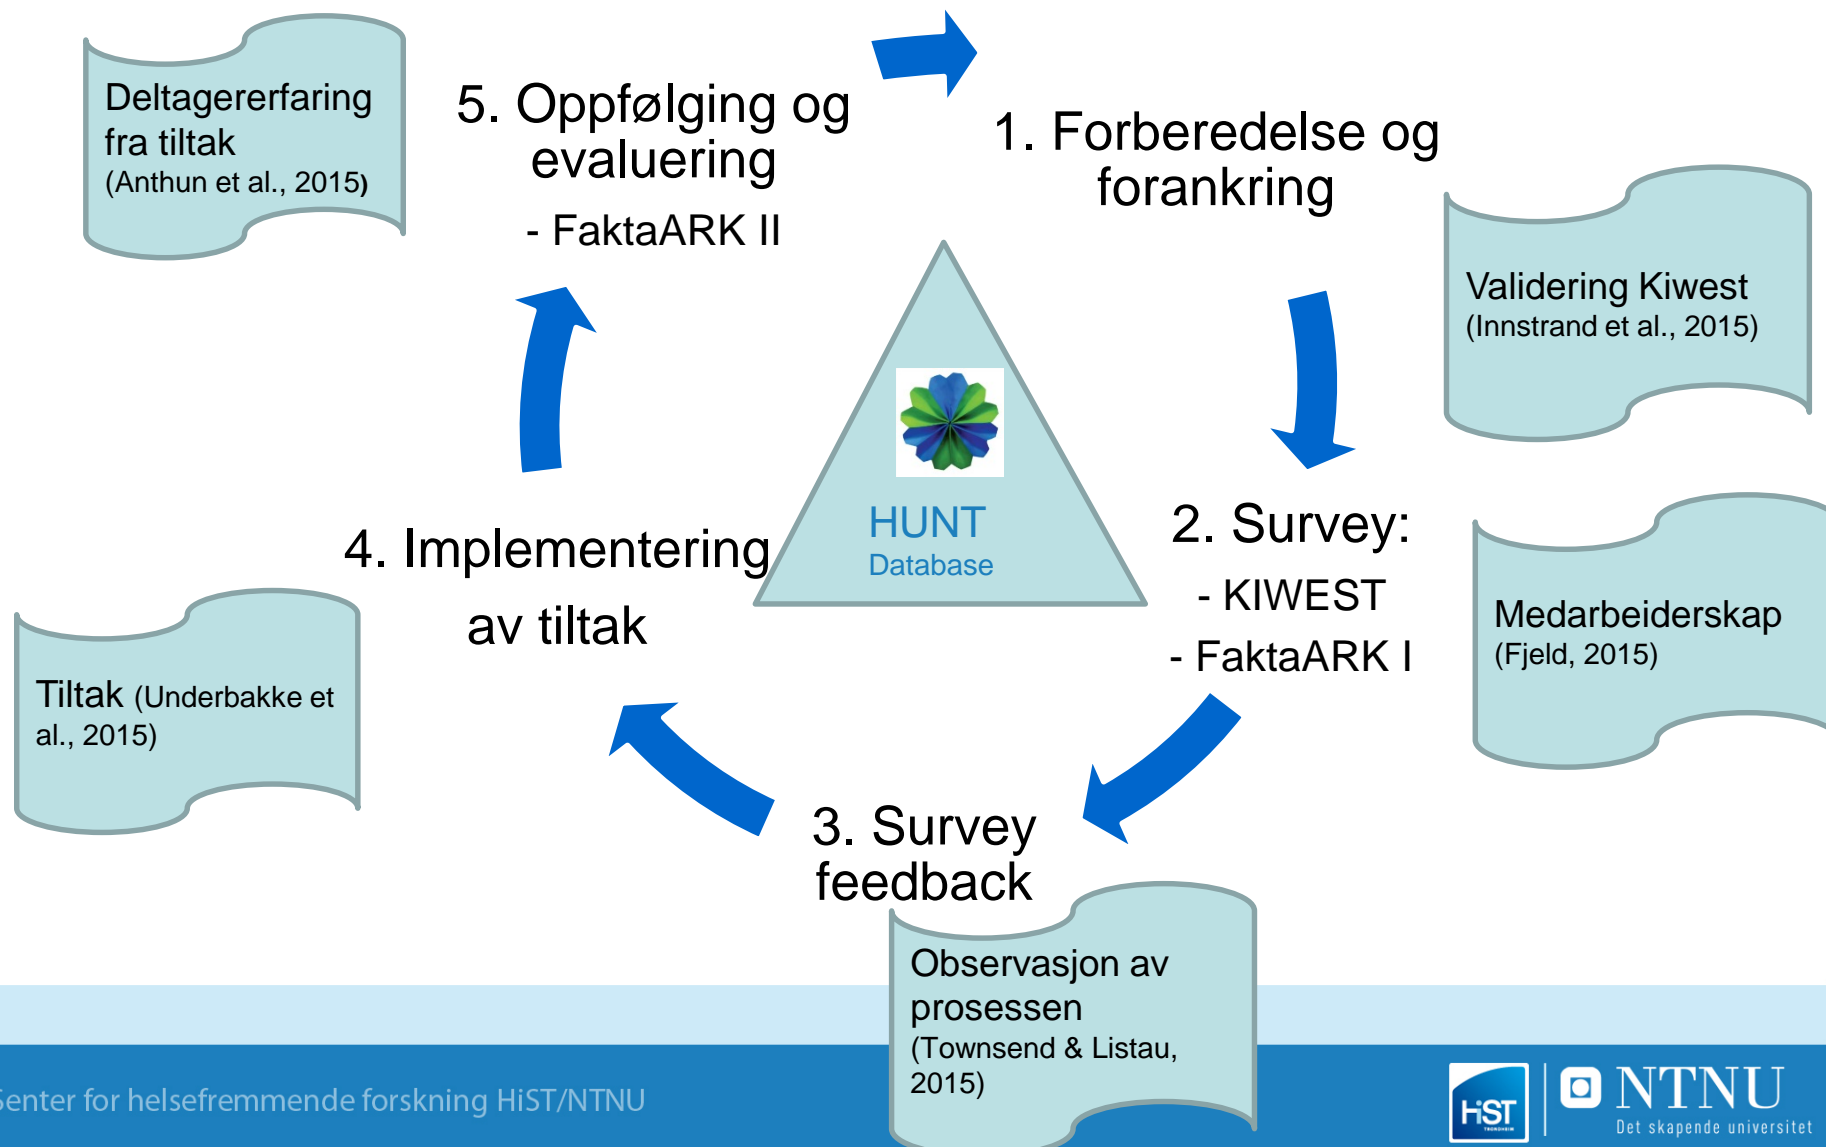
Deltagererfaring fra tiltak
(Anthun et al., 2015)

5. Oppfølging og evaluering
- FaktaARK II

1. Forberedelse og forankring

Validering Kiwest
(Innstrand et al., 2015)

HUNT
Database

2. Survey:
- KIWEST
- FaktaARK I

Medarbeiderskap
(Fjeld, 2015)

4. Implementering av tiltak

Tiltak (Underbakke et al., 2015)

3. Survey feedback

Observasjon av prosessen
(Townsend & Listau, 2015)

Senter for helsefremmende forskning HiST/NTNU

HiST

NTNU
Det skapende universitet